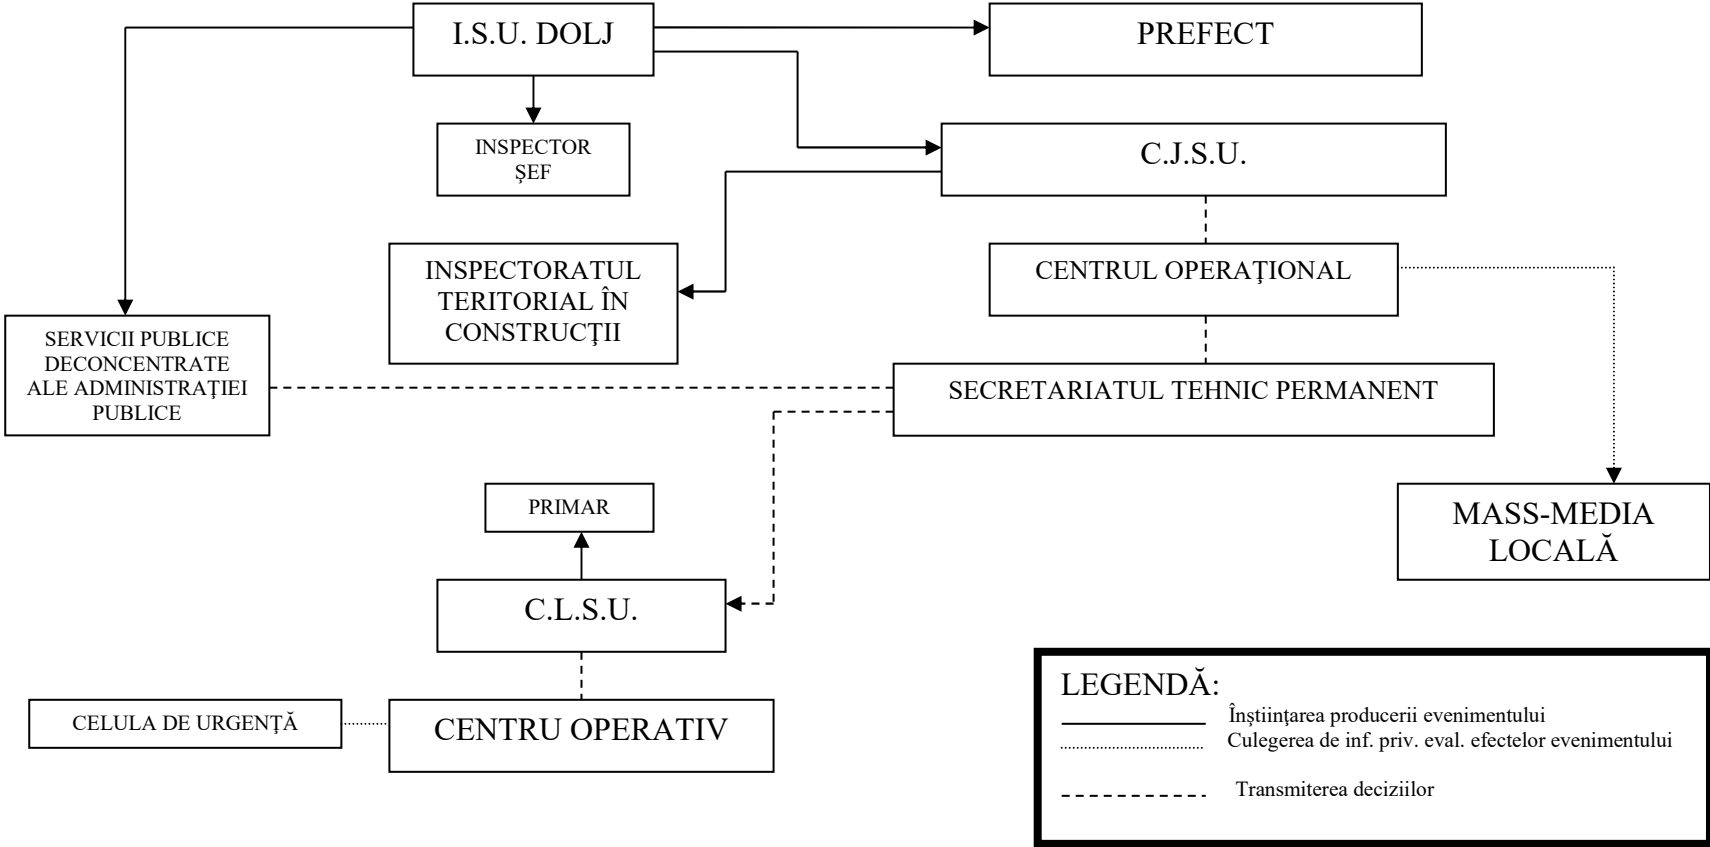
I.S.U. DOLJ

PREFECT

INSPECTOR ȘEF

C.J.S.U.

INSPECTORATUL TERITORIAL ÎN CONSTRUCȚII

CENTRUL OPERAȚIONAL

SERVICII PUBLICE DECONCENTRATE ALE ADMINISTRAȚIEI PUBLICE

SECRETARIATUL TEHNIC PERMANENT

MASS-MEDIA LOCALĂ

PRIMAR

C.L.S.U.

CELULA DE URGENȚĂ

CENTRU OPERATIV

LEGENDĂ:
Înștiințarea producerii evenimentului
Culegerea de inf. priv. eval. efectelor evenimentului
Transmiterea deciziilor